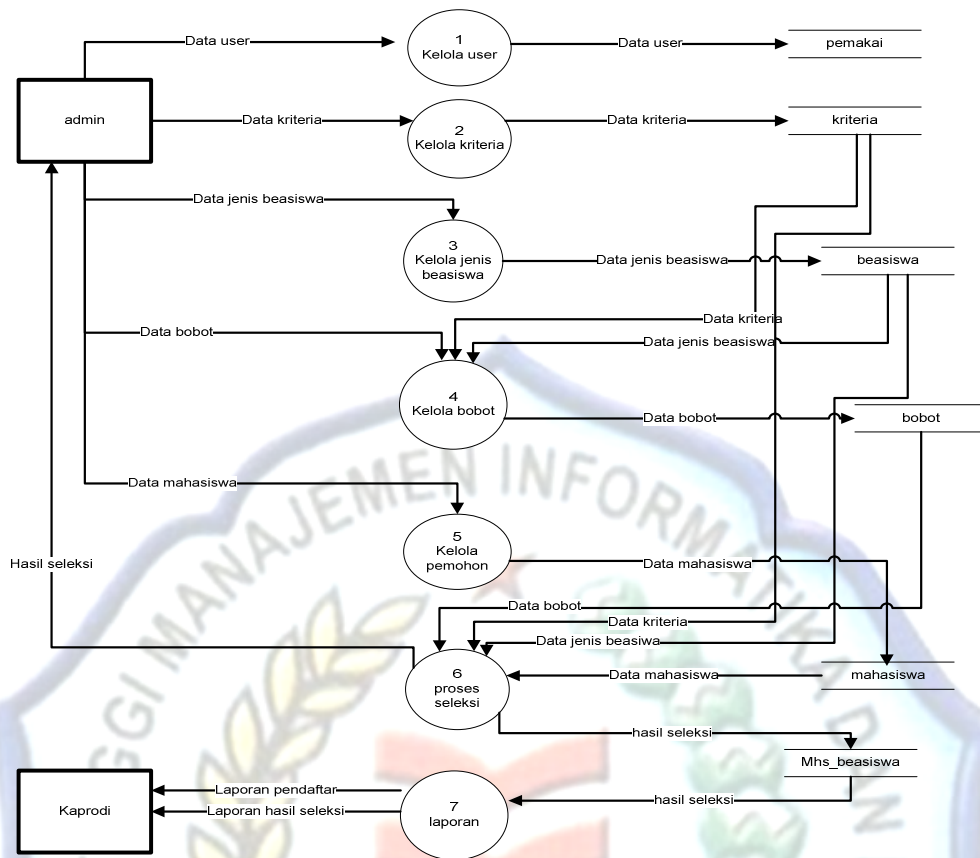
admin

Data user

1
Kelola user

Data user

pemakai

Data kriteria

2
Kelola kriteria

Data kriteria

kriteria

Data jenis beasiswa

3
Kelola jenis beasiswa

Data jenis beasiswa

beasiswa

Data kriteria

Data bobot

Data jenis beasiswa

4
Kelola bobot

Data bobot

bobot

Data mahasiswa

5
Kelola pemohon

Data mahasiswa

Hasil seleksi

Data bobot

Data kriteria

Data jenis beasiswa

6
proses seleksi

Data mahasiswa

mahasiswa

hasil seleksi

Mhs_beasiswa

Kaprodi

Laporan pendaftar

Laporan hasil seleksi

7
laporan

hasil seleksi

MANAJEMEN INFORMATIKA